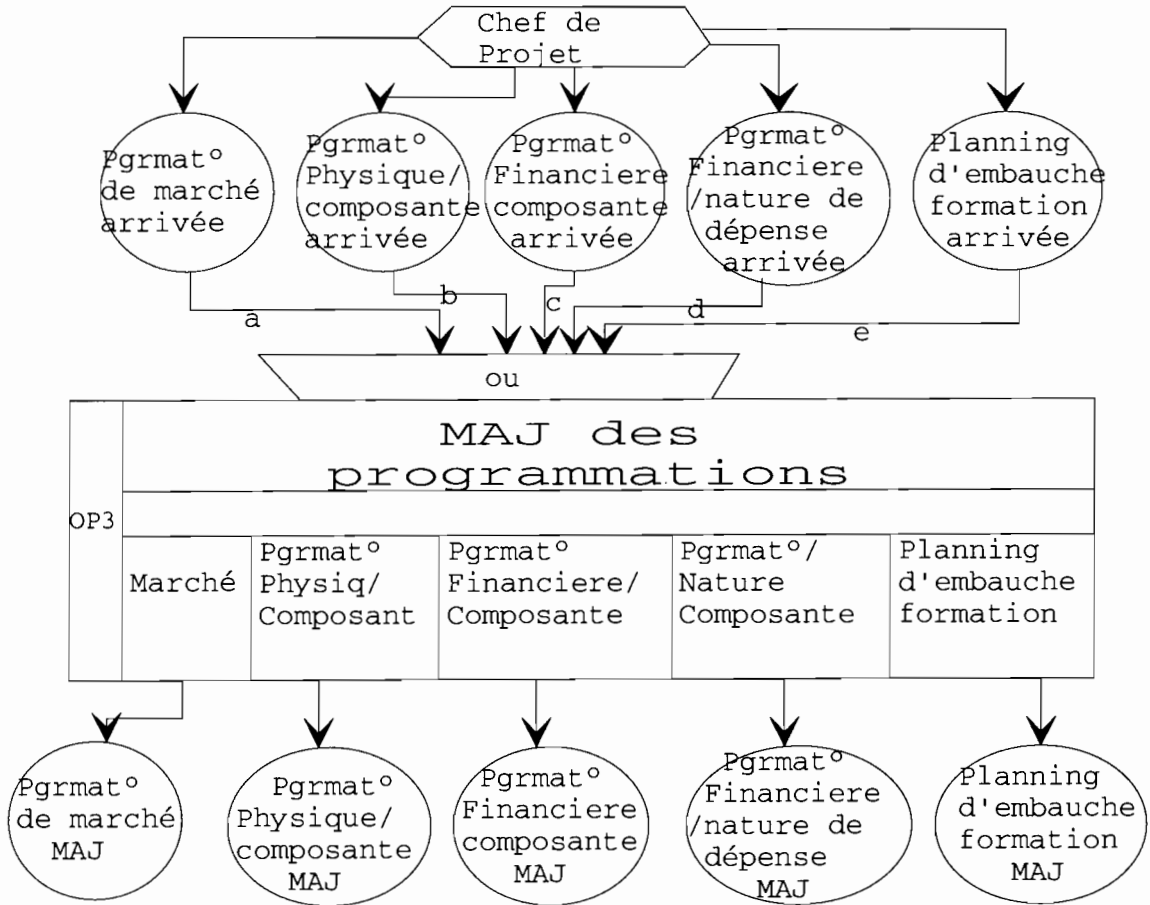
Chef de Projet

Pgrmat° de marché arrivée

Pgrmat° Physique/ composante arrivée

Pgrmat° Financiere composante arrivée

Pgrmat° Financiere /nature de dépense arrivée

Planning d'embauche formation arrivée

a

b

c

d

e

ou

MAJ des programmations

OP3

Marché

Pgrmat° Physiq/ Composant

Pgrmat° Financiere/ Composante

Pgrmat°/ Nature Composante

Planning d'embauche formation

Pgrmat° de marché MAJ

Pgrmat° Physique/ composante MAJ

Pgrmat° Financiere composante MAJ

Pgrmat° Financiere /nature de dépense MAJ

Planning d'embauche formation MAJ